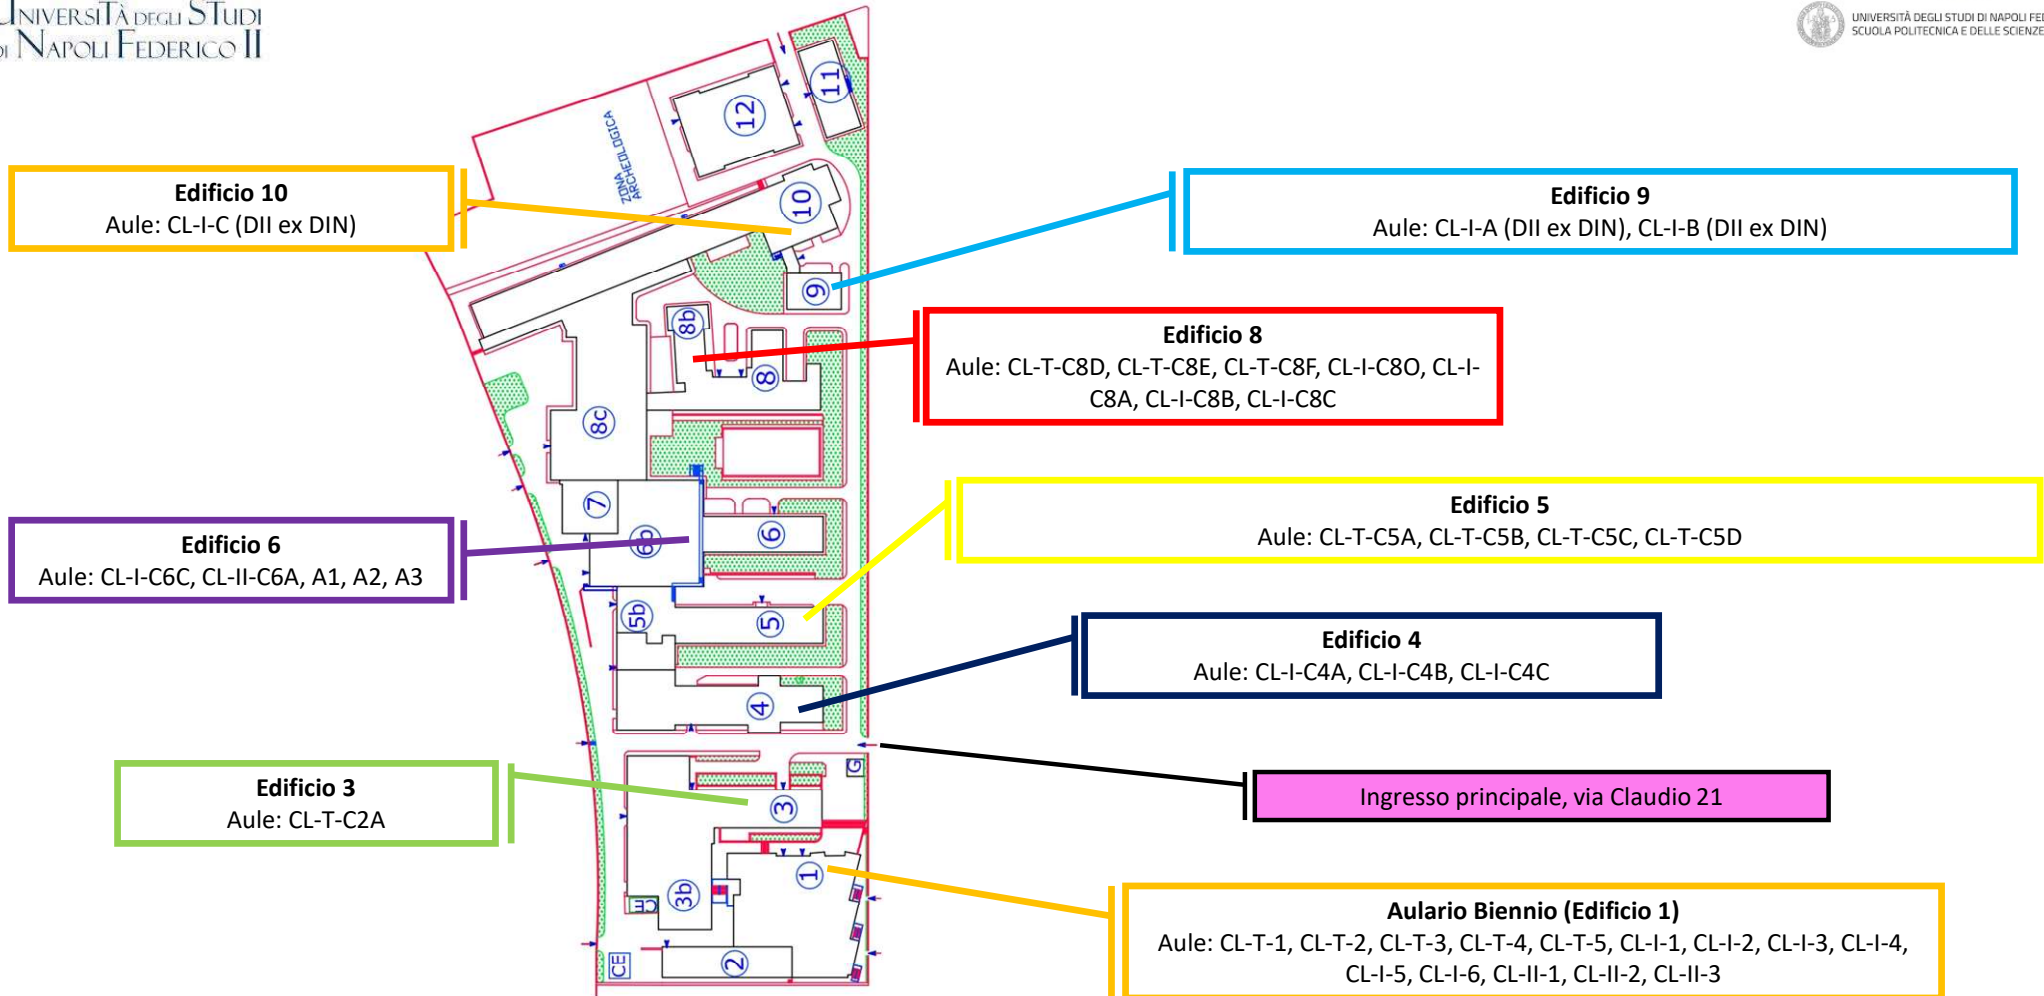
UNIVERSITÀ DEGLI STUDI DI NAPOLI FEDERICO II

UNIVERSITÀ DEGLI STUDI DI NAPOLI FE
SCUOLA POLITECNICA E DELLE SCIENZE

ZONA ARCHEOLOGICA

12
11
10
9
8b
8
8c
7
6b
6
5b
5
4
G
3
3b
CE
1
2
CE

Edificio 10
Aule: CL-I-C (DII ex DIN)

Edificio 9
Aule: CL-I-A (DII ex DIN), CL-I-B (DII ex DIN)

Edificio 8
Aule: CL-T-C8D, CL-T-C8E, CL-T-C8F, CL-I-C8O, CL-I-C8A, CL-I-C8B, CL-I-C8C

Edificio 5
Aule: CL-T-C5A, CL-T-C5B, CL-T-C5C, CL-T-C5D

Edificio 6
Aule: CL-I-C6C, CL-II-C6A, A1, A2, A3

Edificio 4
Aule: CL-I-C4A, CL-I-C4B, CL-I-C4C

Edificio 3
Aule: CL-T-C2A

Ingresso principale, via Claudio 21

Aulario Biennio (Edificio 1)
Aule: CL-T-1, CL-T-2, CL-T-3, CL-T-4, CL-T-5, CL-I-1, CL-I-2, CL-I-3, CL-I-4, CL-I-5, CL-I-6, CL-II-1, CL-II-2, CL-II-3